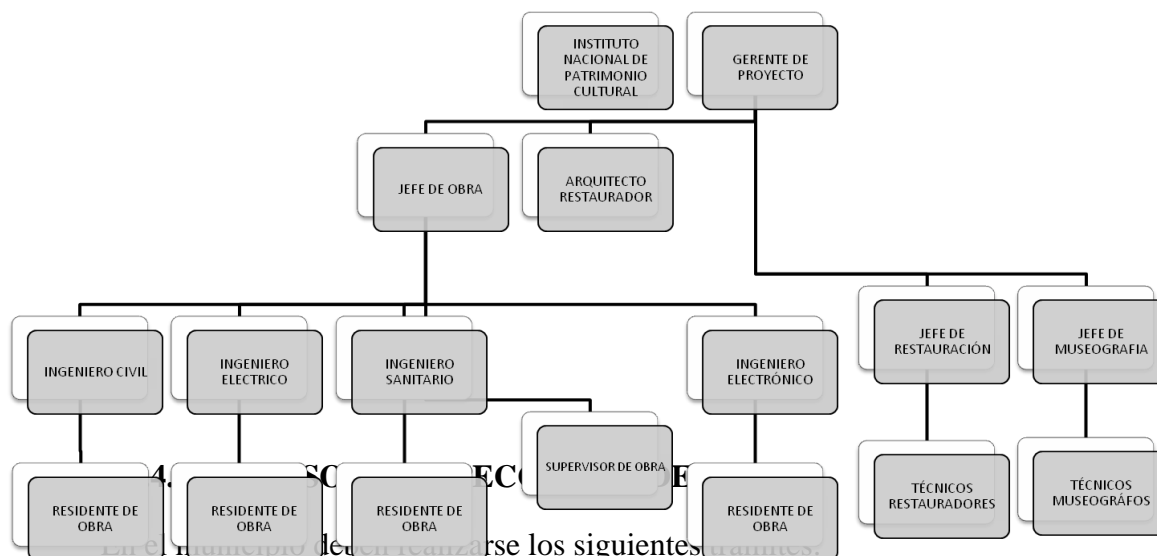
INSTITUTO NACIONAL DE PATRIMONIO CULTURAL

GERENTE DE PROYECTO

JEFE DE OBRA

ARQUITECTO RESTAURADOR

INGENIERO CIVIL

INGENIERO ELECTRICO

INGENIERO SANITARIO

INGENIERO ELECTRÓNICO

JEFE DE RESTAURACIÓN

JEFE DE MUSEOGRAFIA

SUPERVISOR DE OBRA

RESIDENTE DE OBRA

RESIDENTE DE OBRA

RESIDENTE DE OBRA

RESIDENTE DE OBRA

TÉCNICOS RESTAURADORES

TÉCNICOS MUSEOGRÁFOS

4. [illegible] SC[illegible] ECO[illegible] E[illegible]

En el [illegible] municipio deben realizarse los siguientes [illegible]